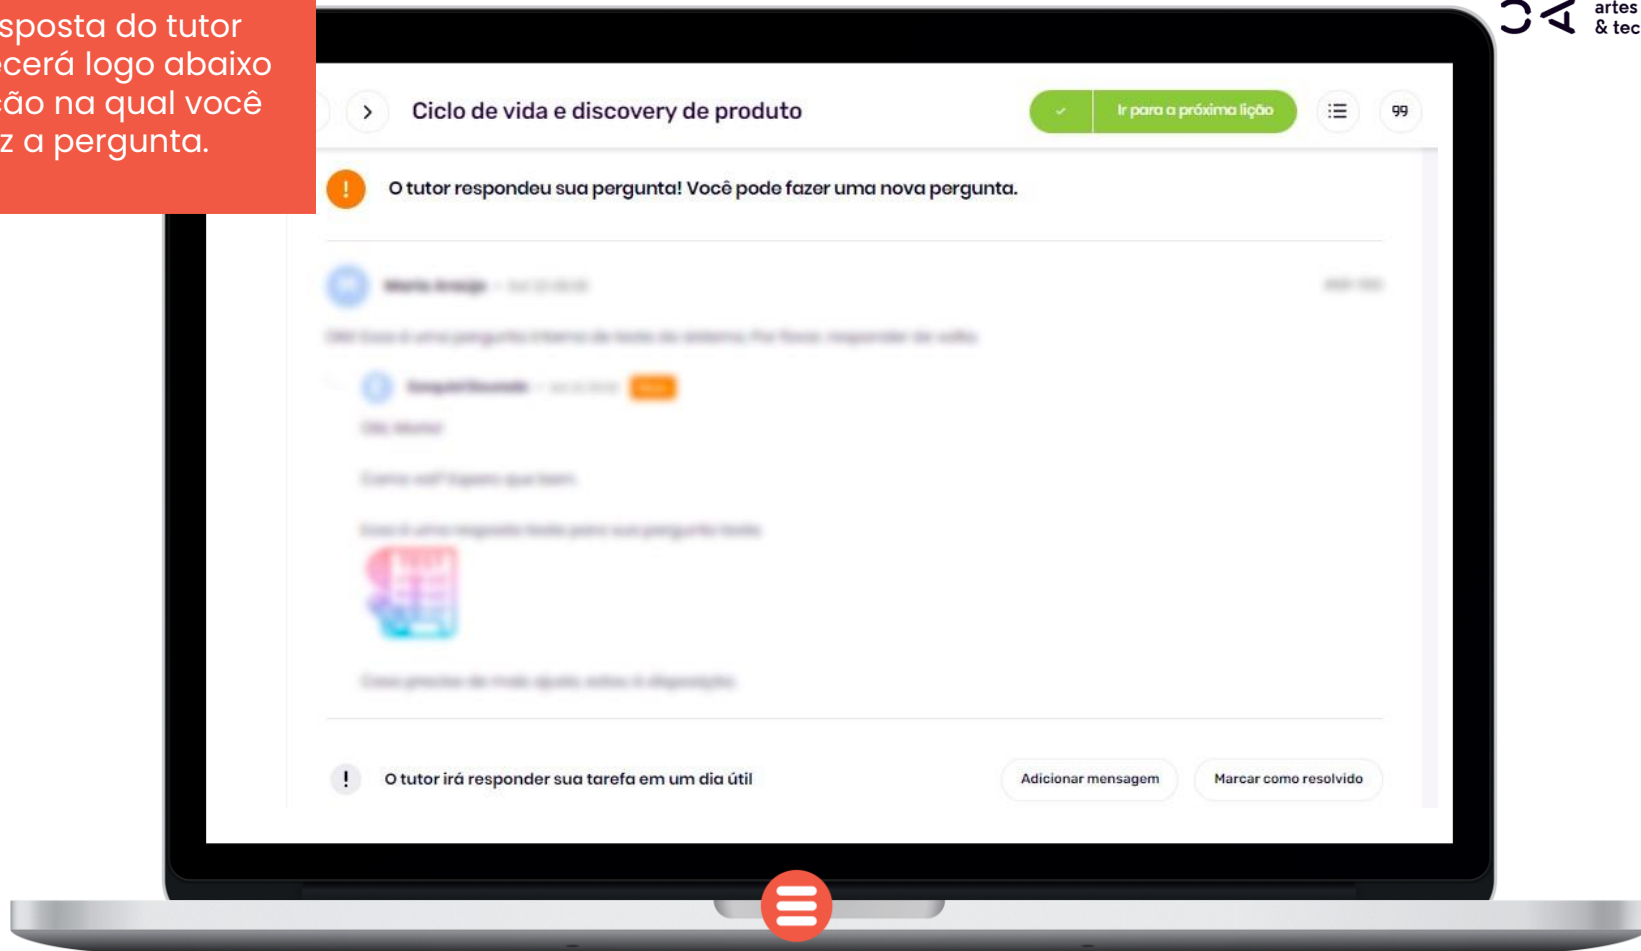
sposta do tutor
cerá logo abaixo
ão na qual você
z a pergunta.

artes
& tec

Ciclo de vida e discovery de produto

Ir para a próxima lição

99

O tutor respondeu sua pergunta! Você pode fazer uma nova pergunta.

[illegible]

O tutor irá responder sua tarefa em um dia útil

Adicionar mensagem

Marcar como resolvido